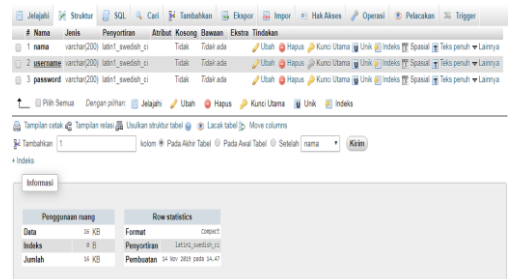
Jelajahi Struktur SQL Cari Tambahkan Ekspor Impor Hak Akses Operasi Pelacakan Trigger

| # | Nama | Jenis | Penyortiran | Atribut | Kosong | Bawaan | Ekstra | Tindakan |
|---|---|---|---|---|---|---|---|---|
| 1 | nama | varchar(200) | latin1_swedish_ci | | Tidak | Tidak ada | | Ubah Hapus Kunci Utama Unik Indeks Spasial Teks penuh Lainnya |
| 2 | username | varchar(200) | latin1_swedish_ci | | Tidak | Tidak ada | | Ubah Hapus Kunci Utama Unik Indeks Spasial Teks penuh Lainnya |
| 3 | password | varchar(200) | latin1_swedish_ci | | Tidak | Tidak ada | | Ubah Hapus Kunci Utama Unik Indeks Spasial Teks penuh Lainnya |

Pilih Semua Dengan pilihan: Jelajahi Ubah Hapus Kunci Utama Unik Indeks

Tampilan cetak Tampilan relasi Usulkan struktur tabel Lacak tabel Move columns

Tambahkan 1 kolom Pada Akhir Tabel Pada Awal Tabel Setelah nama Kirim

+ Indeks

Informasi

| Penggunaan ruang | | |
|---|---|---|
| Data | 16 | KB |
| Indeks | 0 | B |
| Jumlah | 16 | KB |

| Row statistics | |
|---|---|
| Format | Compact |
| Penyortiran | latin1_swedish_ci |
| Pembuatan | 14 Nov 2019 pada 14.47 |